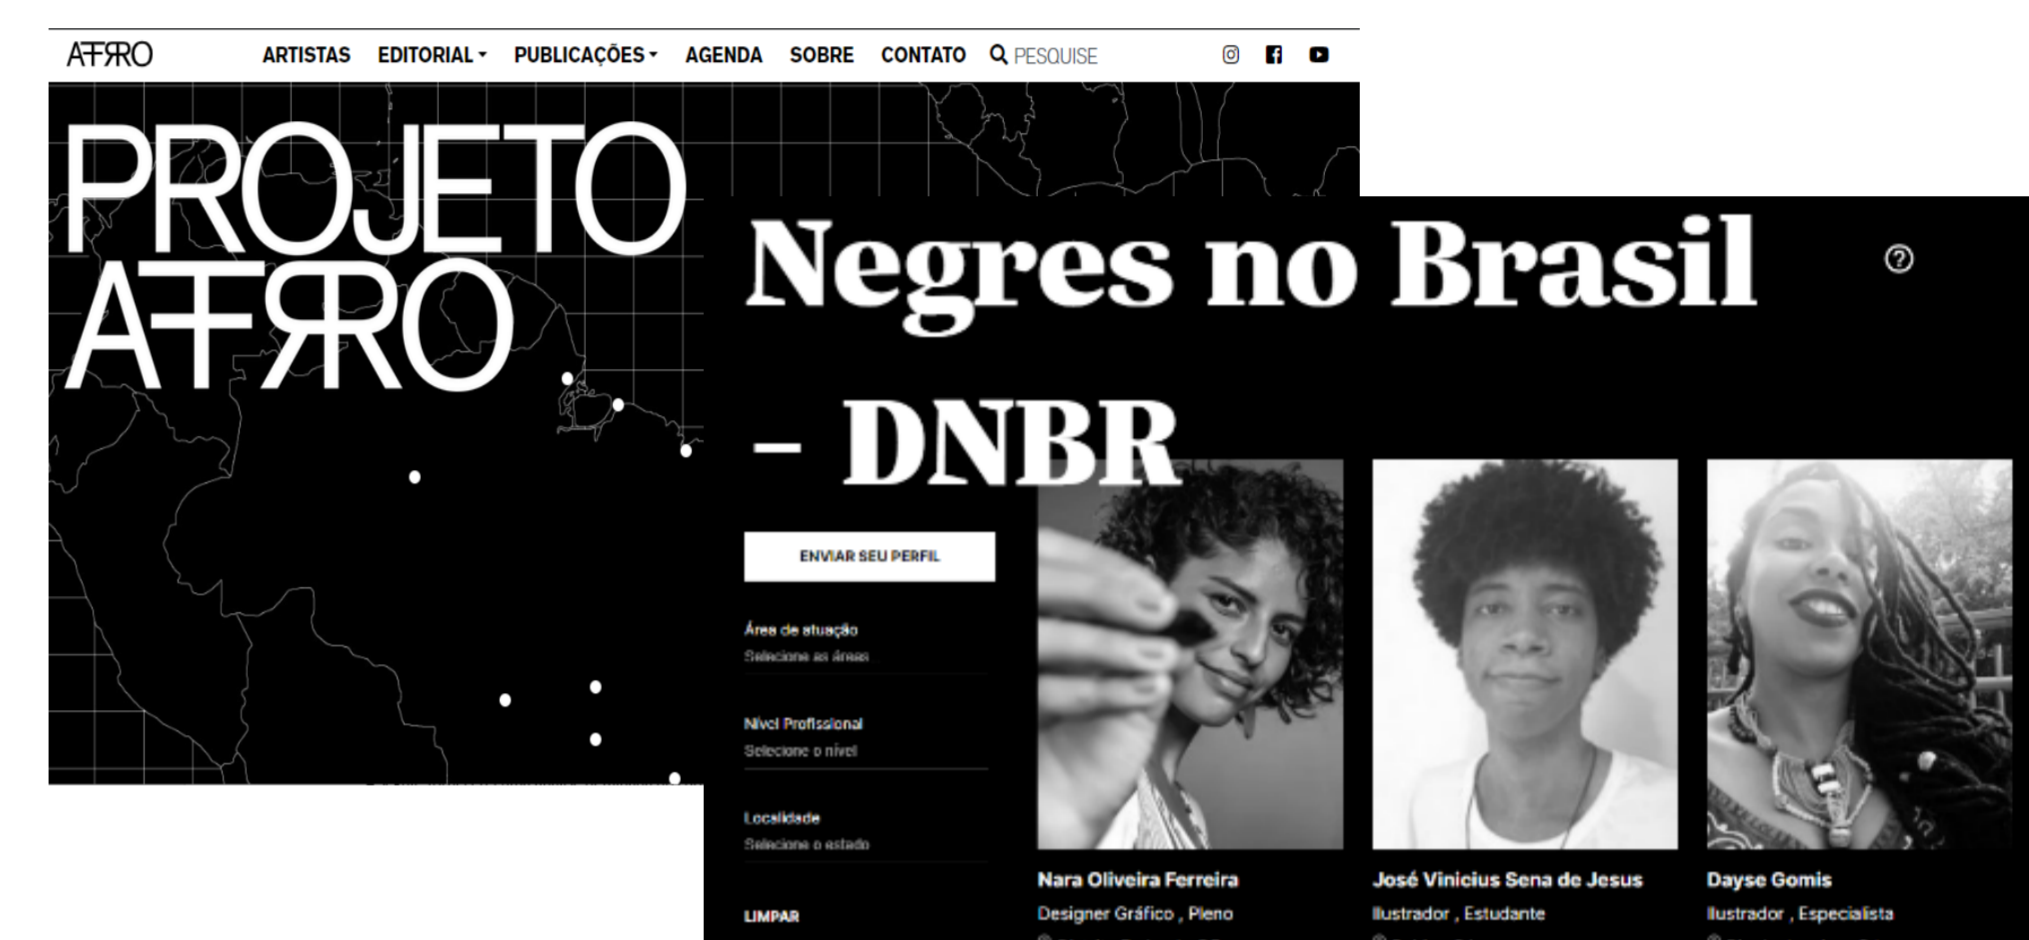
AFRO ARTISTAS EDITORIAL PUBLICAÇÕES AGENDA SOBRE CONTATO PESQUISE

PROJETO AFRO

Negres no Brasil – DNBR

ENVIAR SEU PERFIL

Área de atuação
Selecione as áreas

Nível Profissional
Selecione o nível

Localidade
Selecione o estado

LIMPAR

Nara Oliveira Ferreira
Designer Gráfico , Pleno

José Vinicius Sena de Jesus
Ilustrador , Estudante

Dayse Gomis
Ilustrador , Especialista